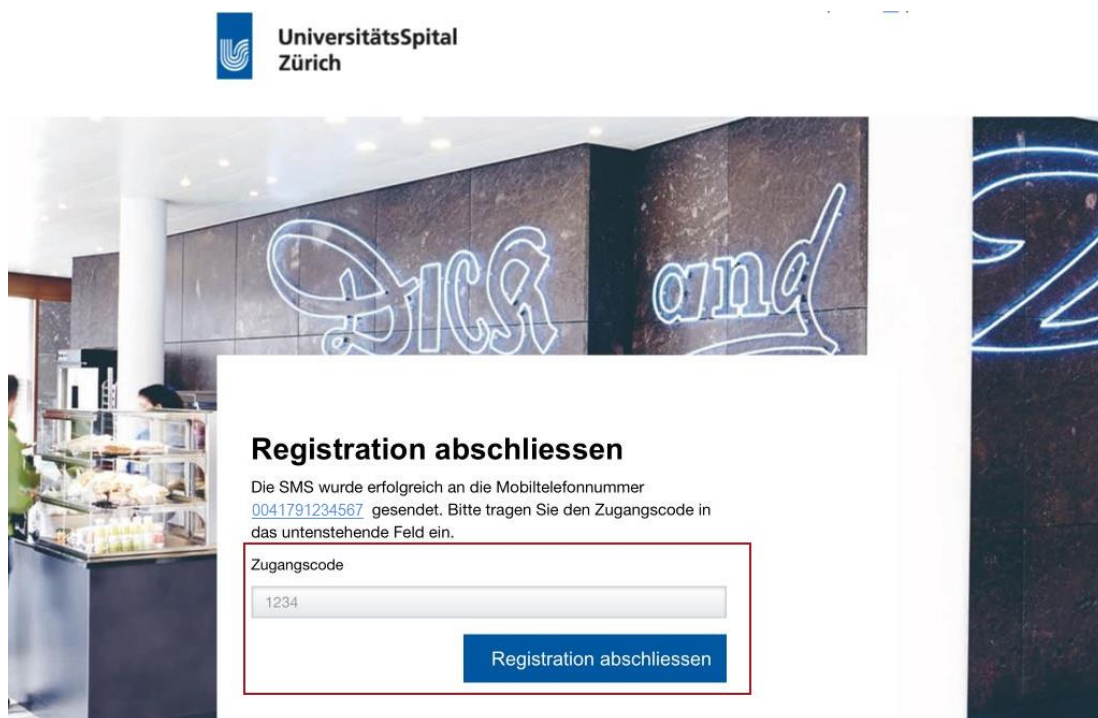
UniversitätsSpital
Zürich

Dick and

Registration abschliessen

Die SMS wurde erfolgreich an die Mobiltelefonnummer 0041791234567 gesendet. Bitte tragen Sie den Zugangscode in das untenstehende Feld ein.

Zugangscode

1234

Registration abschliessen